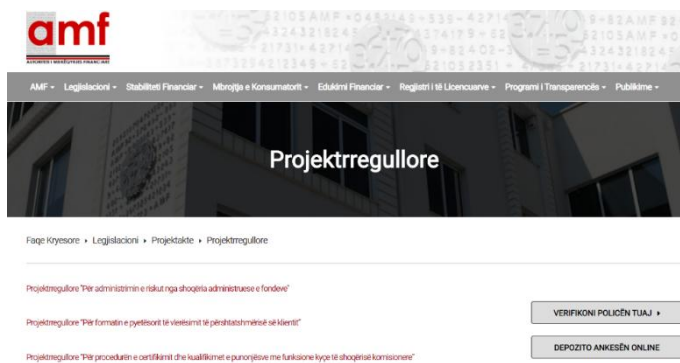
amf
AUTORITETI I MBIKËQYRJES FINANCIARE

AMF ▾ Legjislacioni ▾ Stabiliteti Financiar ▾ Mbrojtja e Konsumatorit ▾ Edukimi Financiar ▾ Regjistri i të Licencuarve ▾ Programi i Transparencës ▾ Publikime ▾

Projektrregullore

Faqe Kryesore ▸ Legjislacioni ▸ Projektakte ▸ Projektrregullore

Projektrregullore "Për administrimin e riskut nga shoqëria administruese e fondeve"

Projektrregullore "Për formatin e pyetësorit të vlerësimit të përshtatshmërisë së klientit"

Projektrregullore "Për procedurën e certifikimit dhe kualifikimet e punonjësve me funksione kyçe të shoqërisë komisionere"

VERIFIKONI POLICËN TUAJ ▸

DEPOZITO ANKESËN ONLINE